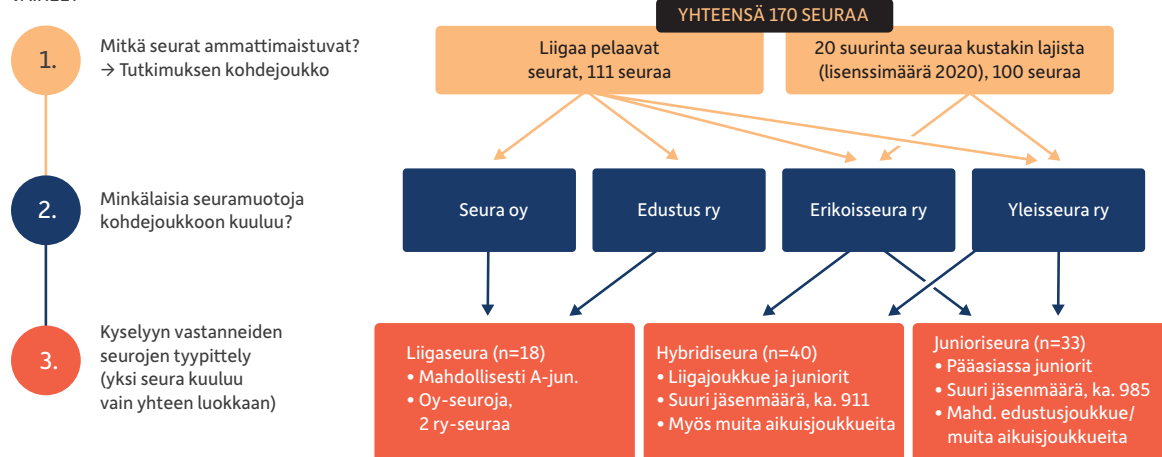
1.

Mitkä seurat ammattimaistuvat?
→ Tutkimuksen kohdejoukko

2.

Minkälaisia seuramuotoja kohdejoukkoon kuuluu?

3.

Kyselyyn vastanneiden seurojen tyypittely (yksi seura kuuluu vain yhteen luokkaan)

YHTEENSÄ 170 SEURAA

Liigaa pelaavat seurat, 111 seuraa

20 suurinta seuraa kustakin lajista (lisenssimäärä 2020), 100 seuraa

Seura oy

Edustus ry

Erikoisseura ry

Yleisseura ry

Liigaseura (n=18)
• Mahdollisesti A-jun.
• Oy-seuroja, 2 ry-seuraa

Hybridiseura (n=40)
• Liigajoukkue ja juniorit
• Suuri jäsenmäärä, ka. 911
• Myös muita aikuisjoukkueita

Junioriseura (n=33)
• Pääasiassa juniorit
• Suuri jäsenmäärä, ka. 985
• Mahd. edustusjoukkue/ muita aikuisjoukkueita